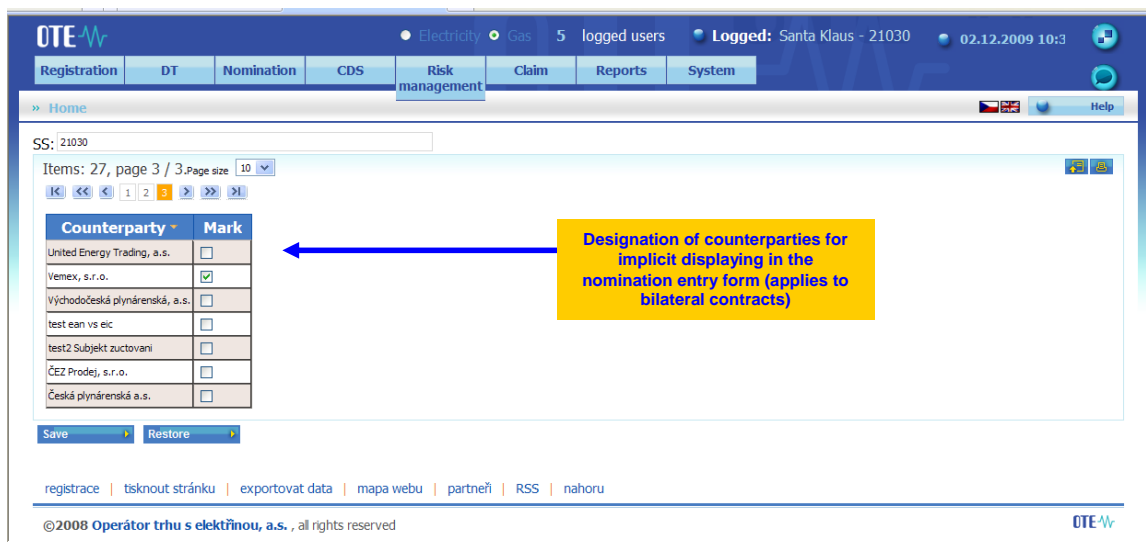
OTE

Electricity Gas 5 logged users Logged: Santa Klaus - 21030 02.12.2009 10:3

Registration | DT | Nomination | CDS | Risk management | Claim | Reports | System

» Home

Help

SS: 21030

Items: 27, page 3 / 3. Page size 10

1 2 3

| Counterparty | Mark |
|---|---|
| United Energy Trading, a.s. | ☐ |
| Vemex, s.r.o. | ☑ |
| Východočeská plynárenská, a.s. | ☐ |
| test ean vs eic | ☐ |
| test2 Subjekt zuctovani | ☐ |
| ČEZ Prodej, s.r.o. | ☐ |
| Česká plynárenská a.s. | ☐ |

Designation of counterparties for implicit displaying in the nomination entry form (applies to bilateral contracts)

Save Restore

registrace | tisknout stránku | exportovat data | mapa webu | partneři | RSS | nahoru

©2008 Operátor trhu s elektřinou, a.s. , all rights reserved

OTE